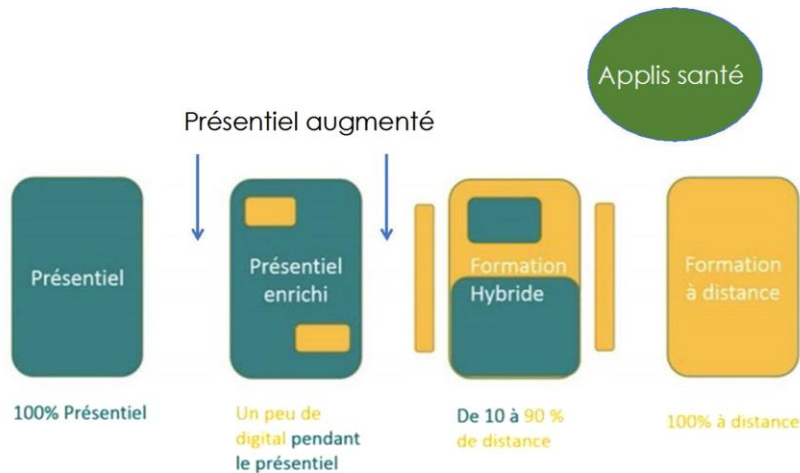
Applis santé

Présentiel augmenté

Présentiel

Présentiel enrichi

Formation Hybride

Formation à distance

100% Présentiel

Un peu de digital pendant le présentiel

De 10 à 90 % de distance

100% à distance